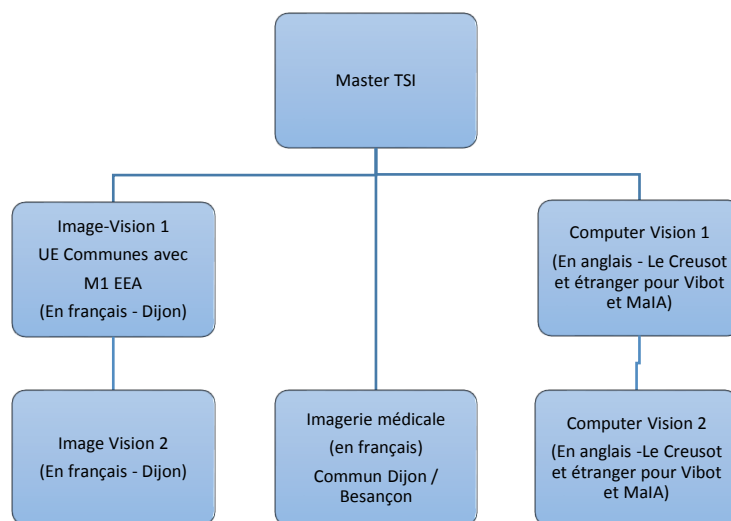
Master TSI

Image-Vision 1
UE Communes avec M1 EEA
(En français - Dijon)

Computer Vision 1
(En anglais - Le Creusot et étranger pour Vibot et MaIA)

Image Vision 2
(En français - Dijon)

Imagerie médicale
(en français)
Commun Dijon / Besançon

Computer Vision 2
(En anglais -Le Creusot et étranger pour Vibot et MaIA)